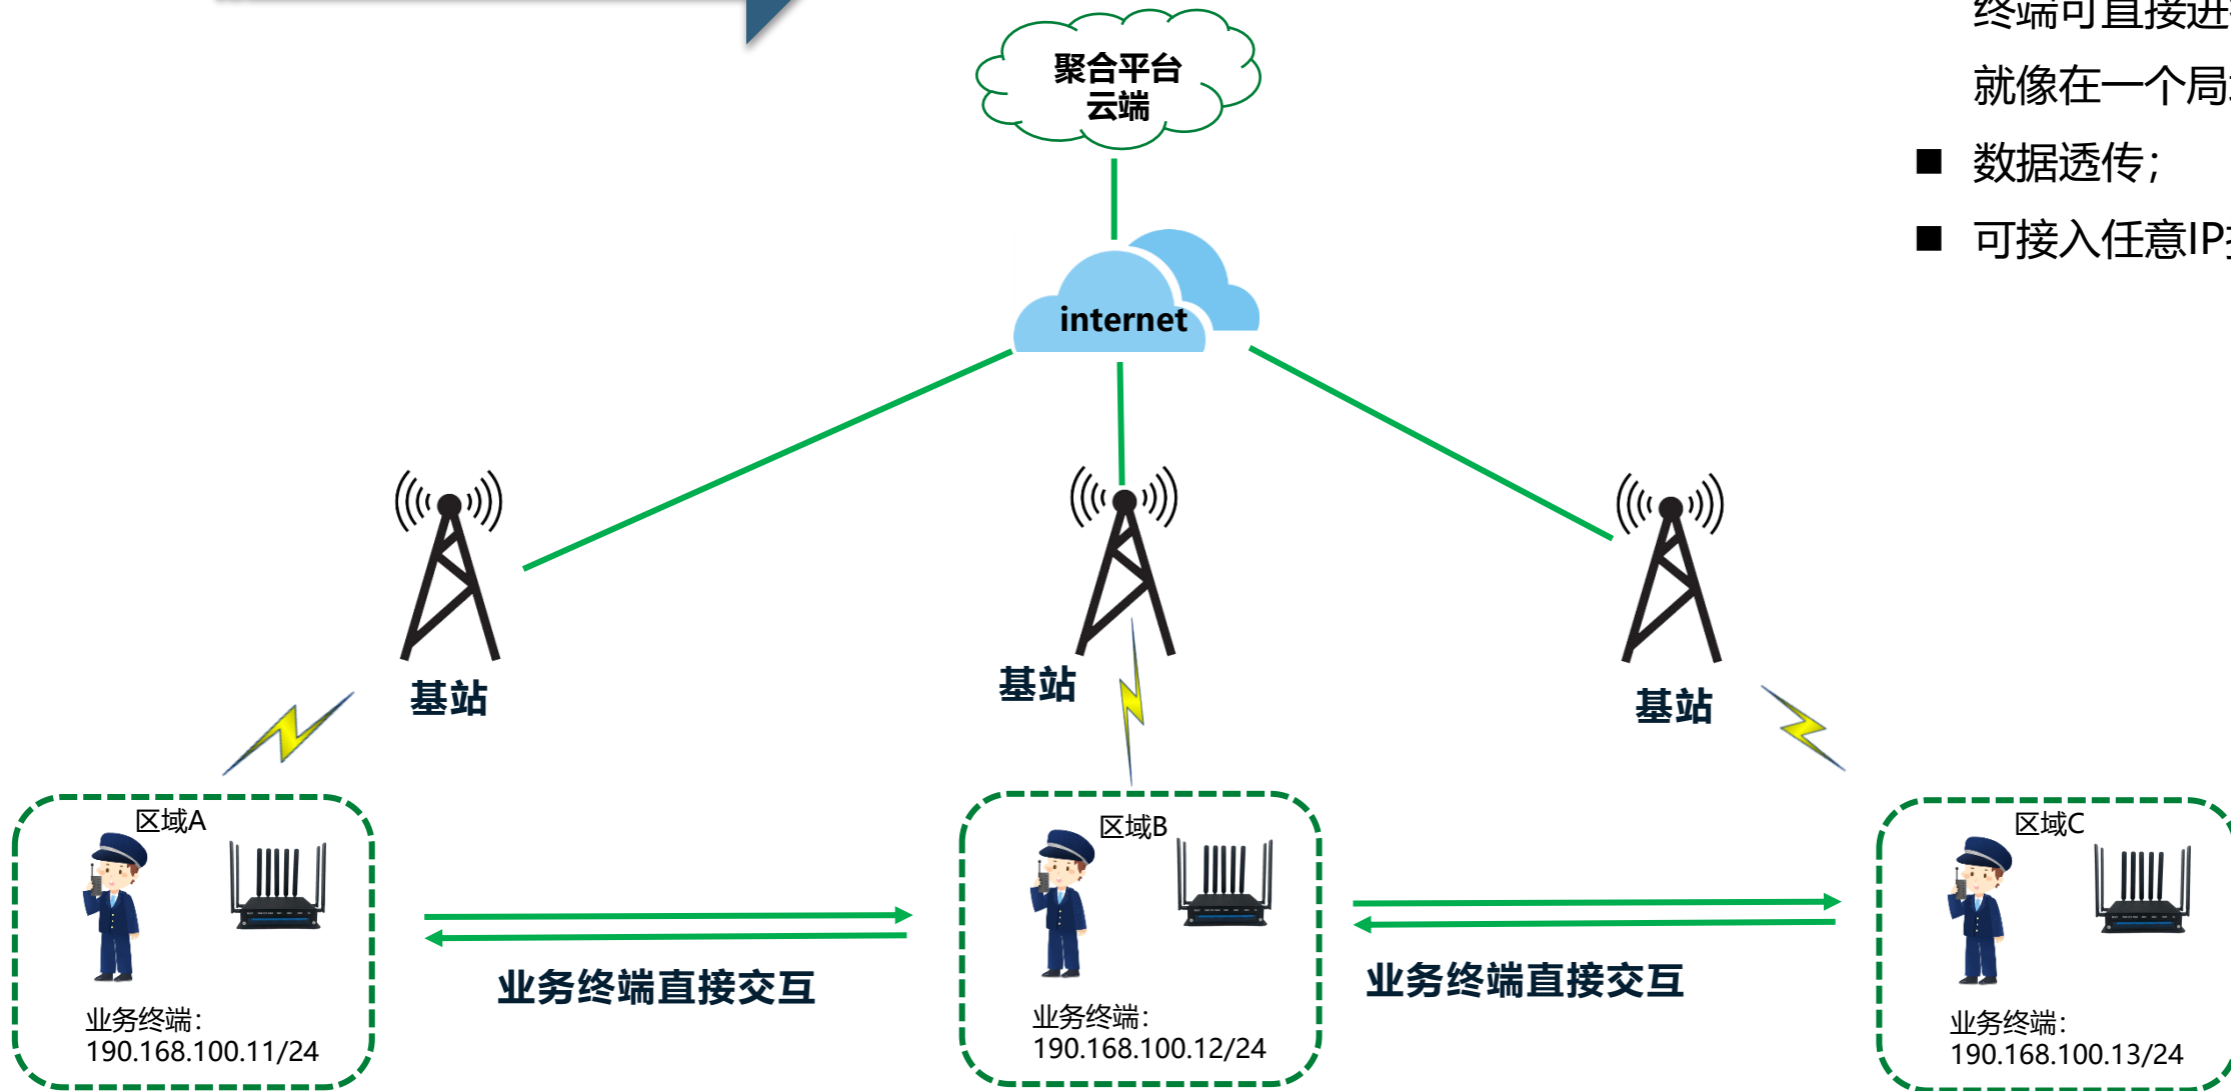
聚合平台
云端

internet

基站

基站

基站

区域A

业务终端:
190.168.100.11/24

业务终端直接交互

区域B

业务终端:
190.168.100.12/24

业务终端直接交互

区域C

业务终端:
190.168.100.13/24

终端可直接进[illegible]
就像在一个局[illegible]
■ 数据透传;
■ 可接入任意IP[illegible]